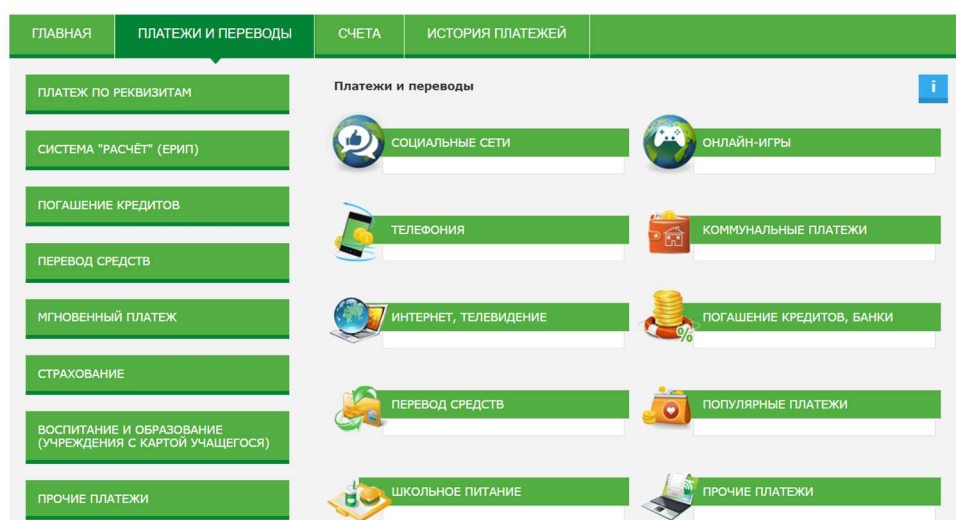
ГЛАВНАЯ | ПЛАТЕЖИ И ПЕРЕВОДЫ | СЧЕТА | ИСТОРИЯ ПЛАТЕЖЕЙ

ПЛАТЕЖ ПО РЕКВИЗИТАМ

СИСТЕМА "РАСЧЁТ" (ЕРИП)

ПОГАШЕНИЕ КРЕДИТОВ

ПЕРЕВОД СРЕДСТВ

МГНОВЕННЫЙ ПЛАТЕЖ

СТРАХОВАНИЕ

ВОСПИТАНИЕ И ОБРАЗОВАНИЕ (УЧРЕЖДЕНИЯ С КАРТОЙ УЧАЩЕГОСЯ)

ПРОЧИЕ ПЛАТЕЖИ

Платежи и переводы

i

СОЦИАЛЬНЫЕ СЕТИ

ОНЛАЙН-ИГРЫ

ТЕЛЕФОНИЯ

КОММУНАЛЬНЫЕ ПЛАТЕЖИ

ИНТЕРНЕТ, ТЕЛЕВИДЕНИЕ

ПОГАШЕНИЕ КРЕДИТОВ, БАНКИ

ПЕРЕВОД СРЕДСТВ

ПОПУЛЯРНЫЕ ПЛАТЕЖИ

ШКОЛЬНОЕ ПИТАНИЕ

ПРОЧИЕ ПЛАТЕЖИ